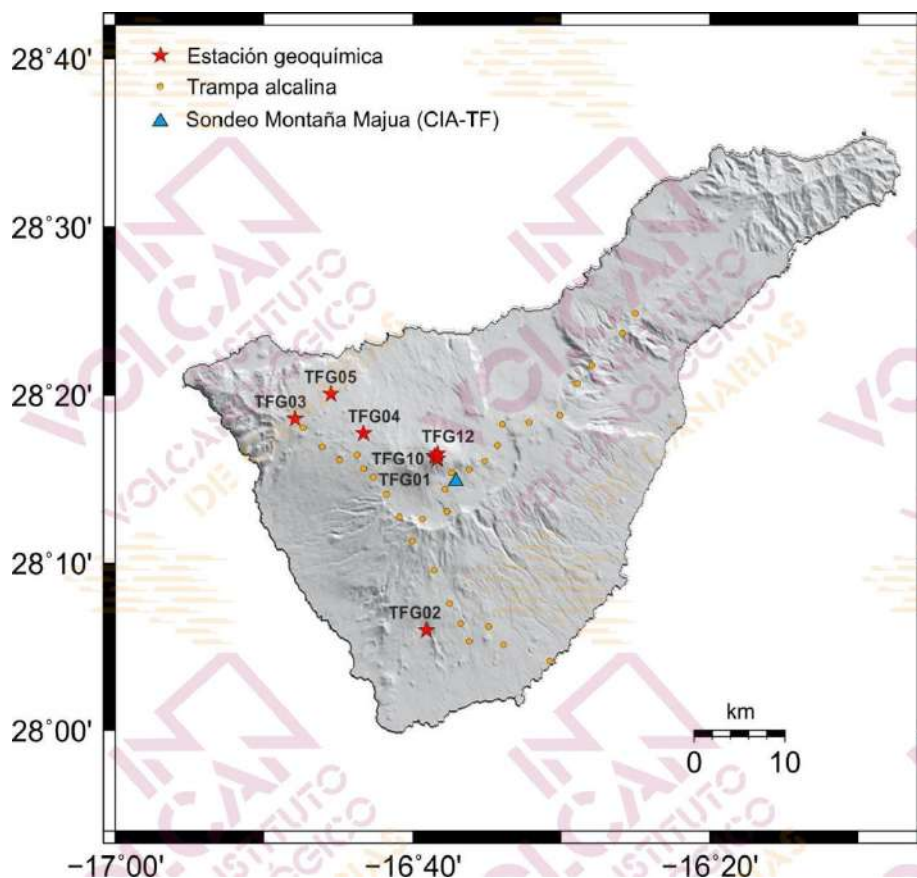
28°40'
28°30'
28°20'
28°10'
28°00'

Estación geoquímica
Trampa alcalina
Sondeo Montaña Majua (CIA-TF)

TFG05
TFG03
TFG04
TFG12
TFG10
TFG01
TFG02

km
0 10

−17°00' −16°40' −16°20'

INVOLCAN INSTITUTO VOLCANOLÓGICO DE CANARIAS